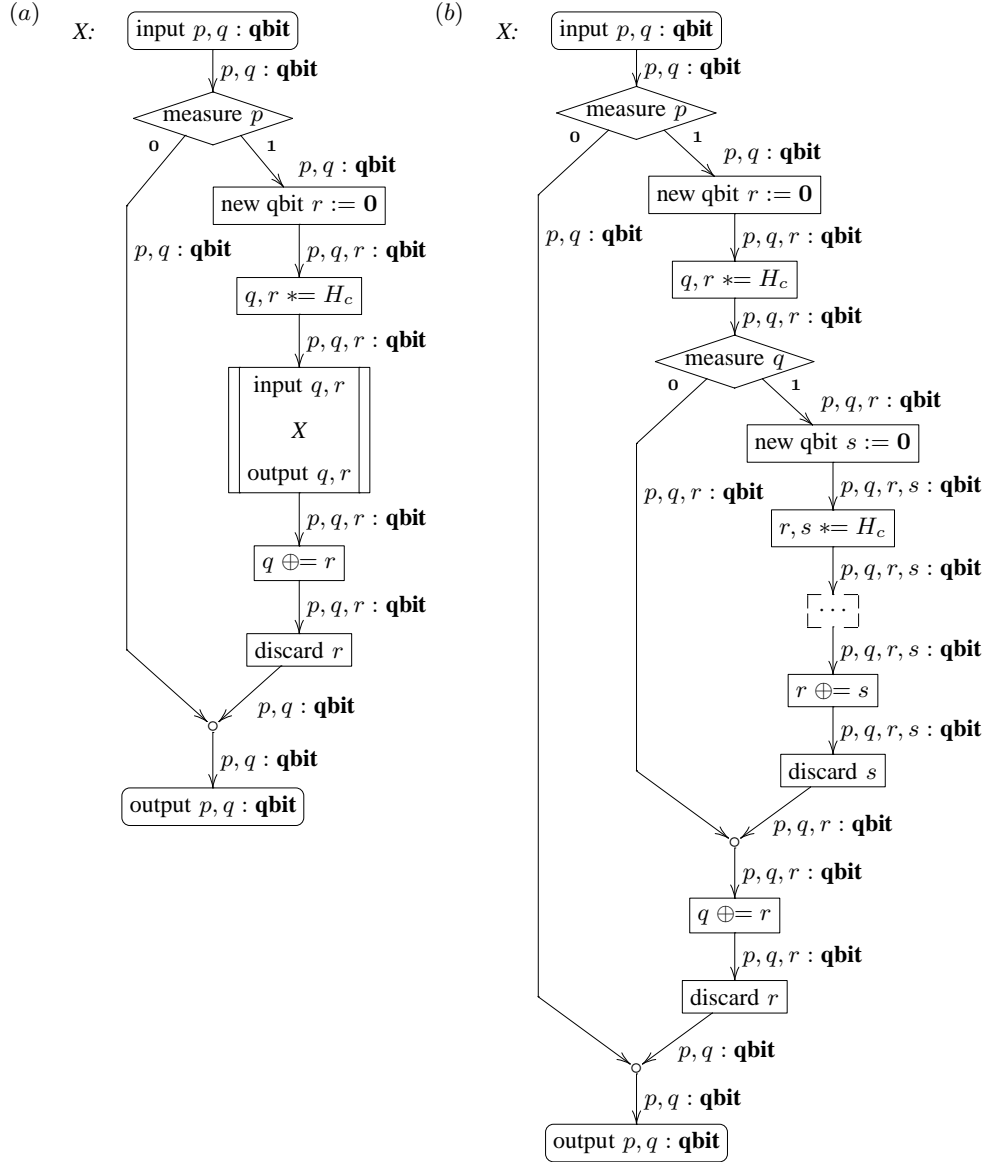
$(a)$

X: input $p, q$ : **qbit**

$p, q$ : **qbit**

measure $p$

0

1

$p, q$ : **qbit**

new qbit $r := \mathbf{0}$

$p, q$ : **qbit**

$p, q, r$ : **qbit**

$q, r \mathrel{*}= H_c$

$p, q, r$ : **qbit**

input $q, r$

$X$

output $q, r$

$p, q, r$ : **qbit**

$q \oplus= r$

$p, q, r$ : **qbit**

discard $r$

$p, q$ : **qbit**

$p, q$ : **qbit**

output $p, q$ : **qbit**

$(b)$

X: input $p, q$ : **qbit**

$p, q$ : **qbit**

measure $p$

0

1

$p, q$ : **qbit**

new qbit $r := \mathbf{0}$

$p, q$ : **qbit**

$p, q, r$ : **qbit**

$q, r \mathrel{*}= H_c$

$p, q, r$ : **qbit**

measure $q$

0

1

$p, q, r$ : **qbit**

new qbit $s := \mathbf{0}$

$p, q, r$ : **qbit**

$p, q, r, s$ : **qbit**

$r, s \mathrel{*}= H_c$

$p, q, r, s$ : **qbit**

$\cdots$

$p, q, r, s$ : **qbit**

$r \oplus= s$

$p, q, r, s$ : **qbit**

discard $s$

$p, q, r$ : **qbit**

$p, q, r$ : **qbit**

$q \oplus= r$

$p, q, r$ : **qbit**

discard $r$

$p, q$ : **qbit**

$p, q$ : **qbit**

output $p, q$ : **qbit**